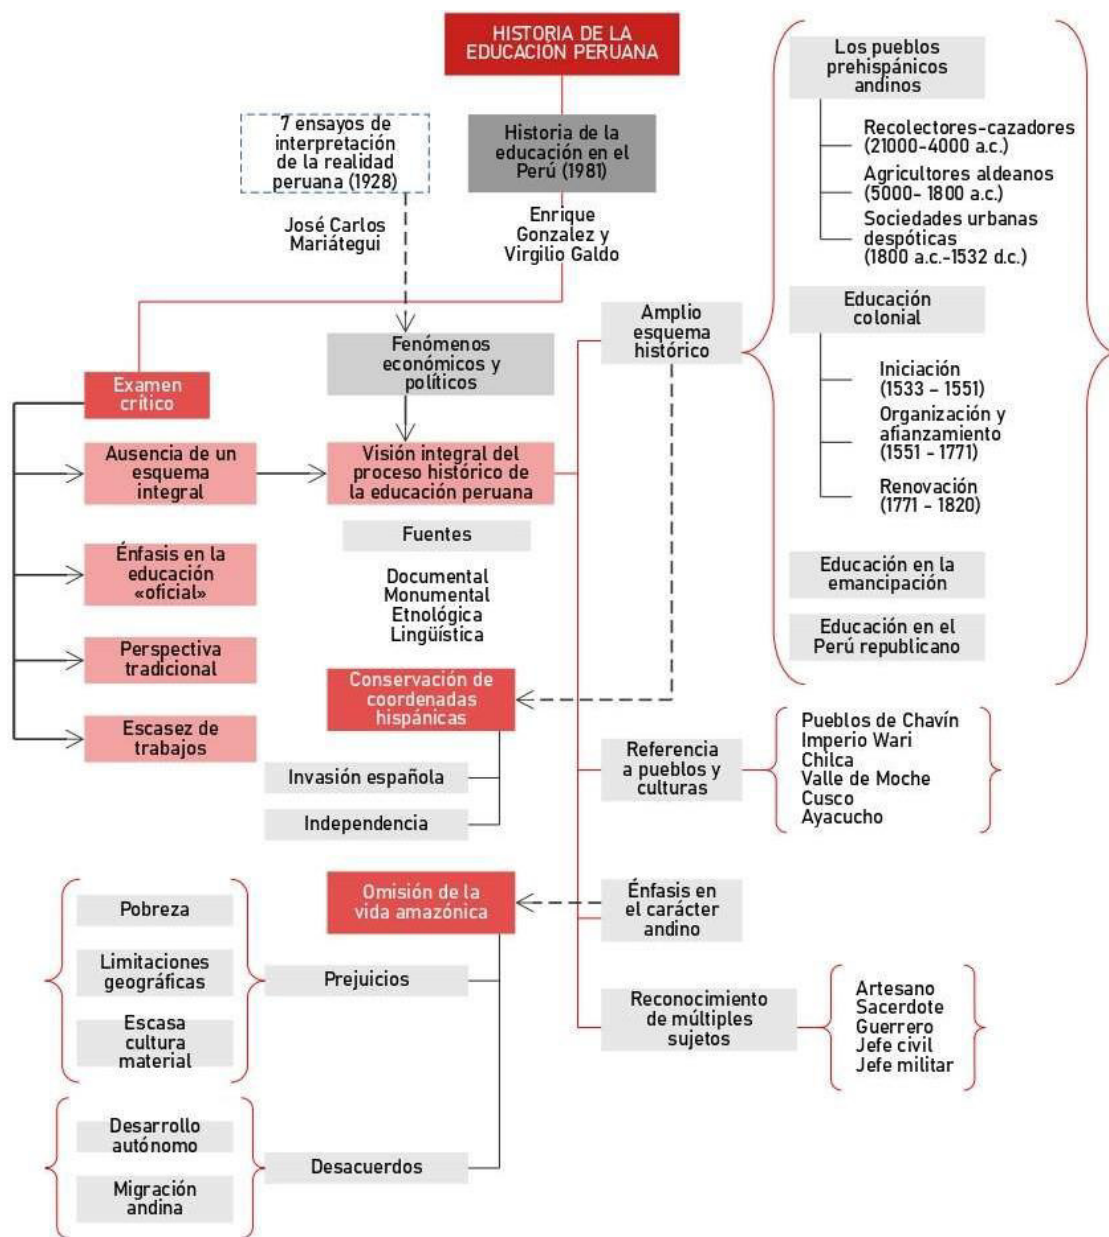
HISTORIA DE LA EDUCACIÓN PERUANA

7 ensayos de interpretación de la realidad peruana (1928)

José Carlos Mariátegui

Historia de la educación en el Perú (1981)

Enrique Gonzalez y Virgilio Galdo

Fenómenos económicos y políticos

Examen crítico

Ausencia de un esquema integral

Énfasis en la educación «oficial»

Perspectiva tradicional

Escasez de trabajos

Visión integral del proceso histórico de la educación peruana

Fuentes

Documental
Monumental
Etnológica
Lingüística

Conservación de coordenadas hispánicas

Invasión española

Independencia

Omisión de la vida amazónica

Prejuicios

Pobreza

Limitaciones geográficas

Escasa cultura material

Desacuerdos

Desarrollo autónomo

Migración andina

Amplio esquema histórico

Los pueblos prehispánicos andinos

Recolectores-cazadores (21000-4000 a.c.)
Agricultores aldeanos (5000- 1800 a.c.)
Sociedades urbanas despóticas (1800 a.c.-1532 d.c.)

Educación colonial

Iniciación (1533 - 1551)
Organización y afianzamiento (1551 - 1771)
Renovación (1771 - 1820)

Educación en la emancipación

Educación en el Perú republicano

Referencia a pueblos y culturas

Pueblos de Chavín
Imperio Wari
Chilca
Valle de Moche
Cusco
Ayacucho

Énfasis en el carácter andino

Reconocimiento de múltiples sujetos

Artesano
Sacerdote
Guerrero
Jefe civil
Jefe militar